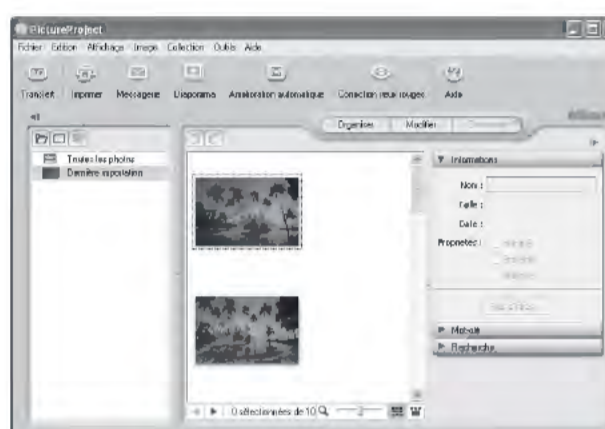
PictureProject

Fichier Edition Affichage Image Collection Outils Aide

Transfert Imprimer Messagerie Diaporama Amélioration automatique Correction yeux rouges Aide

Organiser Modifier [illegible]

Toutes les photos
Dernière importation

▼ Informations

Nom :
Taille :
Date :
Propriétés :

▶ Motclé
▶ Recherche

0 sélectionnées de 10